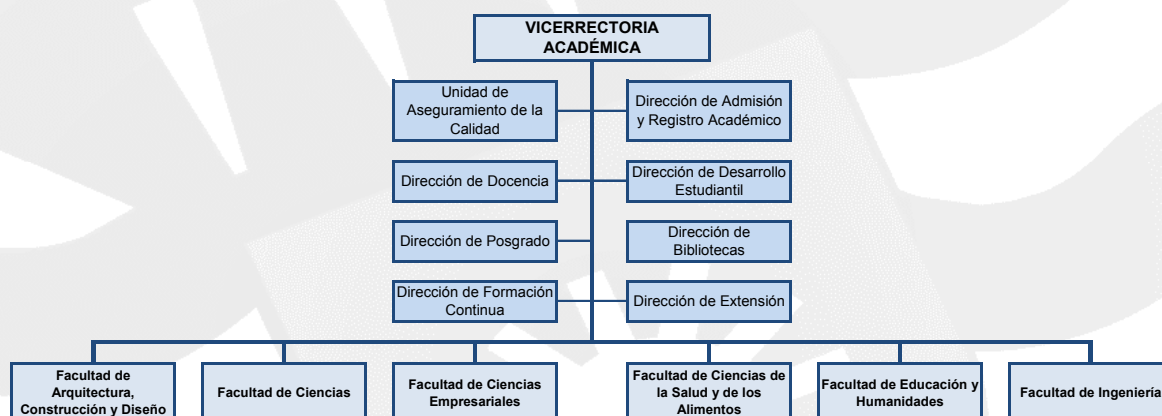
VICERRECTORIA ACADÉMICA

Unidad de Aseguramiento de la Calidad

Dirección de Admisión y Registro Académico

Dirección de Docencia

Dirección de Desarrollo Estudiantil

Dirección de Posgrado

Dirección de Bibliotecas

Dirección de Formación Continua

Dirección de Extensión

Facultad de Arquitectura, Construcción y Diseño

Facultad de Ciencias

Facultad de Ciencias Empresariales

Facultad de Ciencias de la Salud y de los Alimentos

Facultad de Educación y Humanidades

Facultad de Ingeniería